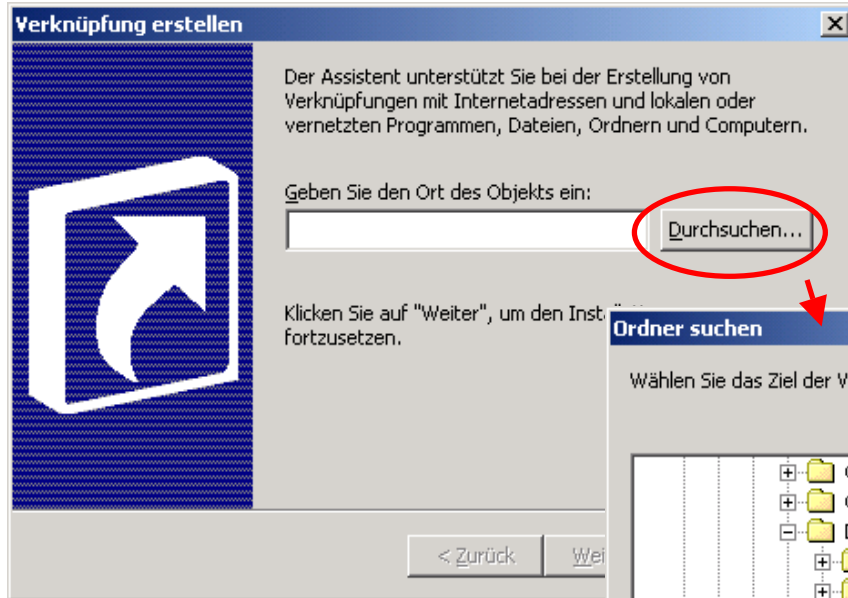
Verknüpfung erstellen

Der Assistent unterstützt Sie bei der Erstellung von Verknüpfungen mit Internetadressen und lokalen oder vernetzten Programmen, Dateien, Ordnern und Computern.

Geben Sie den Ort des Objekts ein:

Durchsuchen...

Klicken Sie auf "Weiter", um den Inst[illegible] fortzusetzen.

< Zurück

Wei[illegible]

Ordner suchen

Wählen Sie das Ziel der V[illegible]